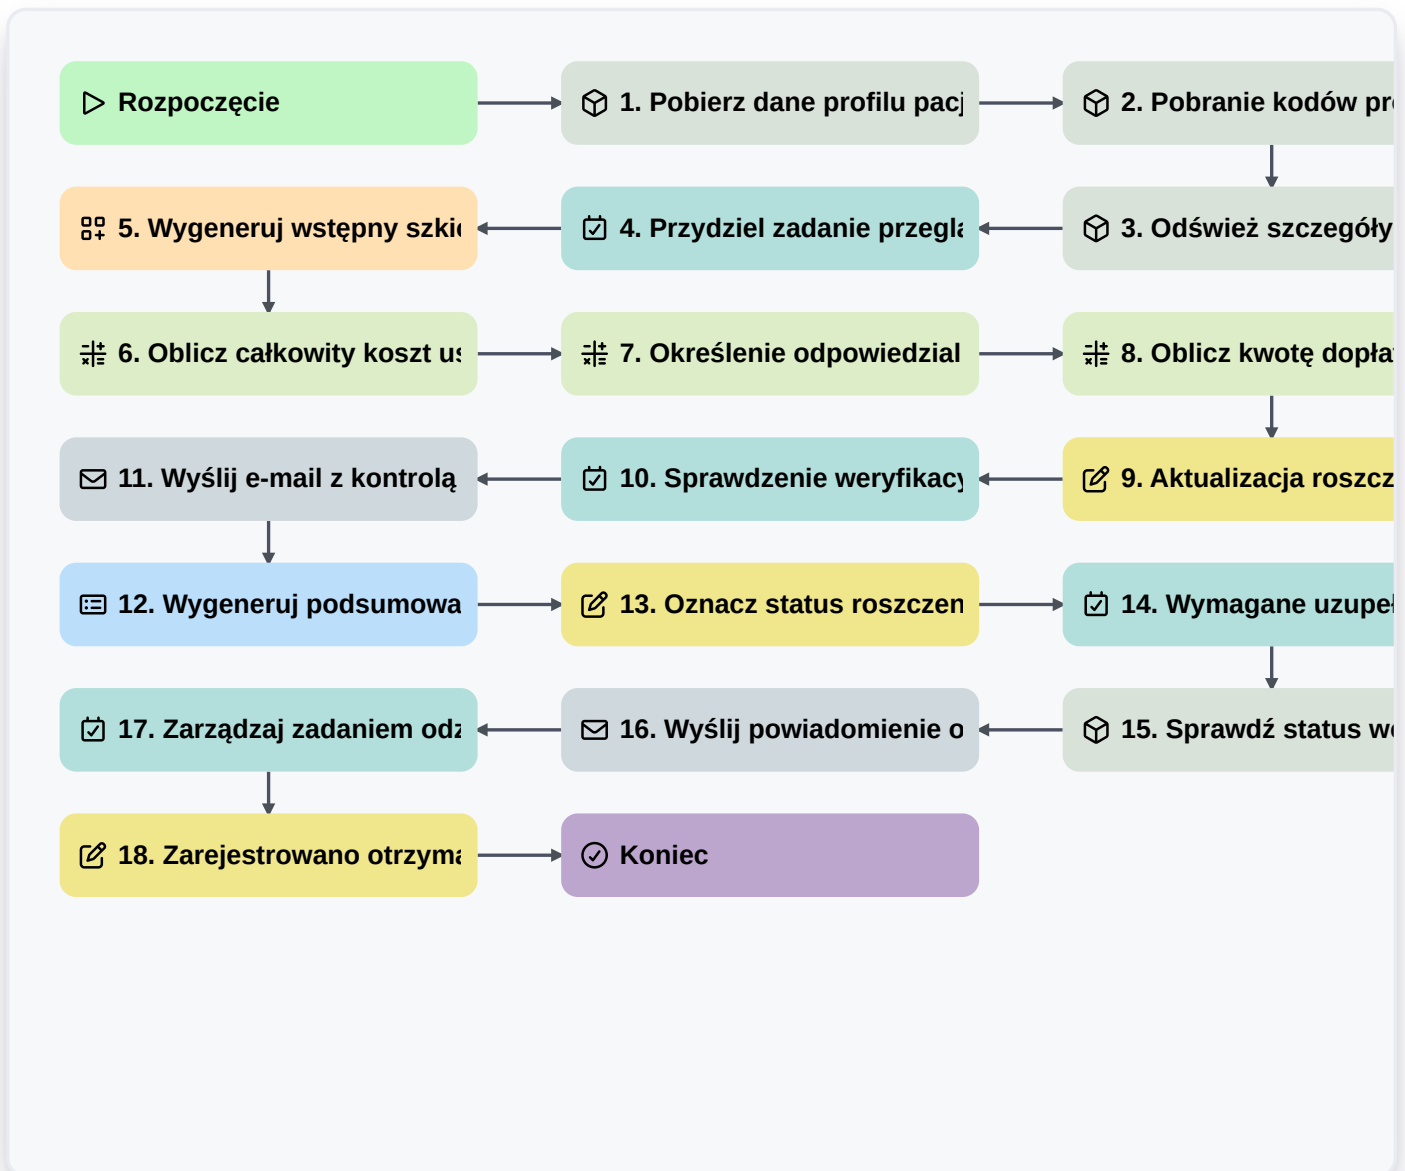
Rozpoczęcie

1. Pobierz dane profilu pacj

2. Pobranie kodów pr

3. Odśwież szczegóły

4. Przydziel zadanie przegla

5. Wygeneruj wstępny szki

6. Oblicz całkowity koszt u

7. Określenie odpowiedzial

8. Oblicz kwotę dopła

9. Aktualizacja roszcz

10. Sprawdzenie weryfikacy

11. Wyślij e-mail z kontrolą

12. Wygeneruj podsumowa

13. Oznacz status roszczen

14. Wymagane uzupe

15. Sprawdź status w

16. Wyślij powiadomienie o

17. Zarządzaj zadaniem od

18. Zarejestrowano otrzyma

Koniec